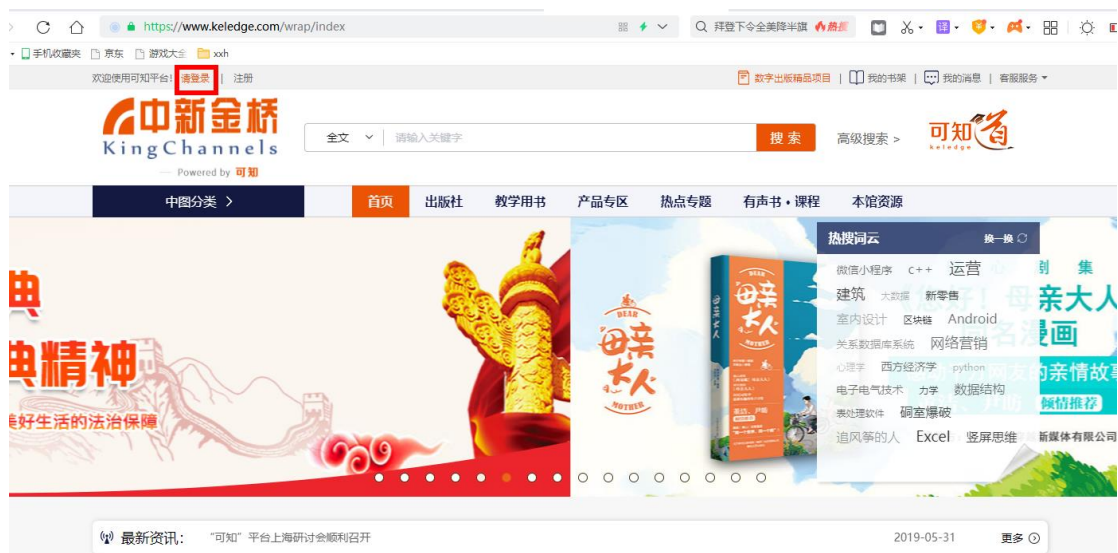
https://www.keledge.com/wrap/index

拜登下令全美降半旗 热

手机收藏夹 京东 游戏大全 xxh

欢迎使用可知平台! 请登录 | 注册

数字出版精品项目 | 我的书架 | 我的消息 | 客服服务

中新金桥
KingChannels
Powered by 可知

全文 请输入关键字 搜索 高级搜索 >

可知 keledge

中图分类 >

首页 出版社 教学用书 产品专区 热点专题 有声书·课程 本馆资源

典

典精神

美好生活的法治保障

DEAR 母亲大人 MOTHER

母亲大人

热搜词云 换一换

微信小程序 C++ 运营
建筑 大数据 新零售
室内设计 区块链 Android
关系数据库系统 网络营销
心理学 西方经济学 python
电子电气技术 力学 数据结构
表处理软件 硕室爆破
追风筝的人 Excel 竖屏思维

亲大人

漫画

的亲情故事

倾情推荐

新媒体有限公司

最新资讯: "可知"平台上海研讨会顺利召开 2019-05-31 更多